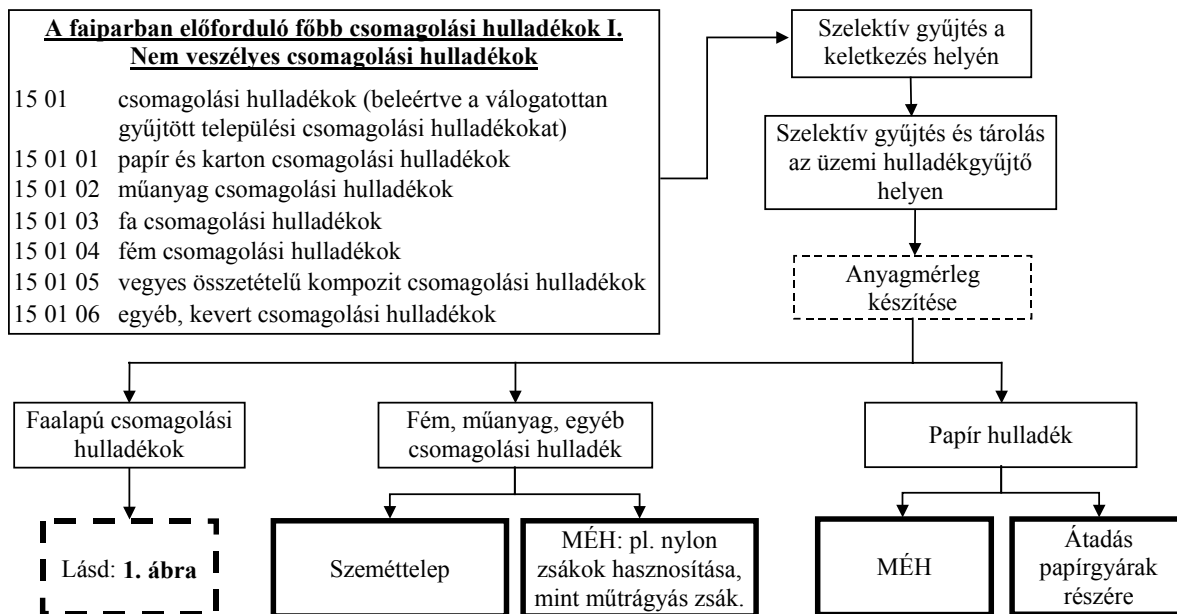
A faiparban előforduló főbb csomagolási hulladékok I.
Nem veszélyes csomagolási hulladékok

15 01 csomagolási hulladékok (beleértve a válogatottan gyűjtött települési csomagolási hulladékokat)
15 01 01 papír és karton csomagolási hulladékok
15 01 02 műanyag csomagolási hulladékok
15 01 03 fa csomagolási hulladékok
15 01 04 fém csomagolási hulladékok
15 01 05 vegyes összetételű kompozit csomagolási hulladékok
15 01 06 egyéb, kevert csomagolási hulladékok

Szelektív gyűjtés a keletkezés helyén

Szelektív gyűjtés és tárolás az üzemi hulladékgyűjtő helyen

Anyagmérleg készítése

Faalapú csomagolási hulladékok

Fém, műanyag, egyéb csomagolási hulladék

Papír hulladék

Lásd: 1. ábra

Szeméttelep

MÉH: pl. nylon zsákok hasznosítása, mint műtrágyás zsák.

MÉH

Átadás papírgyárak részére